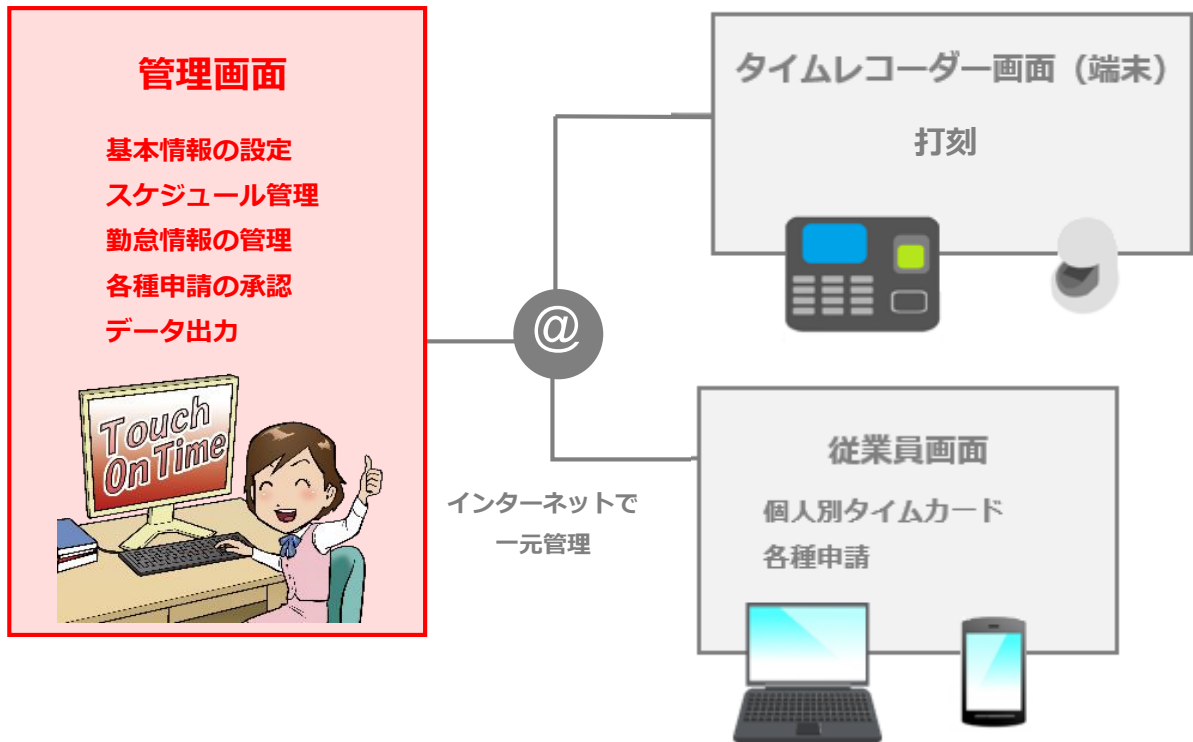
管理画面

基本情報の設定
スケジュール管理
勤怠情報の管理
各種申請の承認
データ出力

Touch On Time

@

インターネットで
一元管理

タイムレコーダー画面（端末）

打刻

従業員画面

個人別タイムカード
各種申請